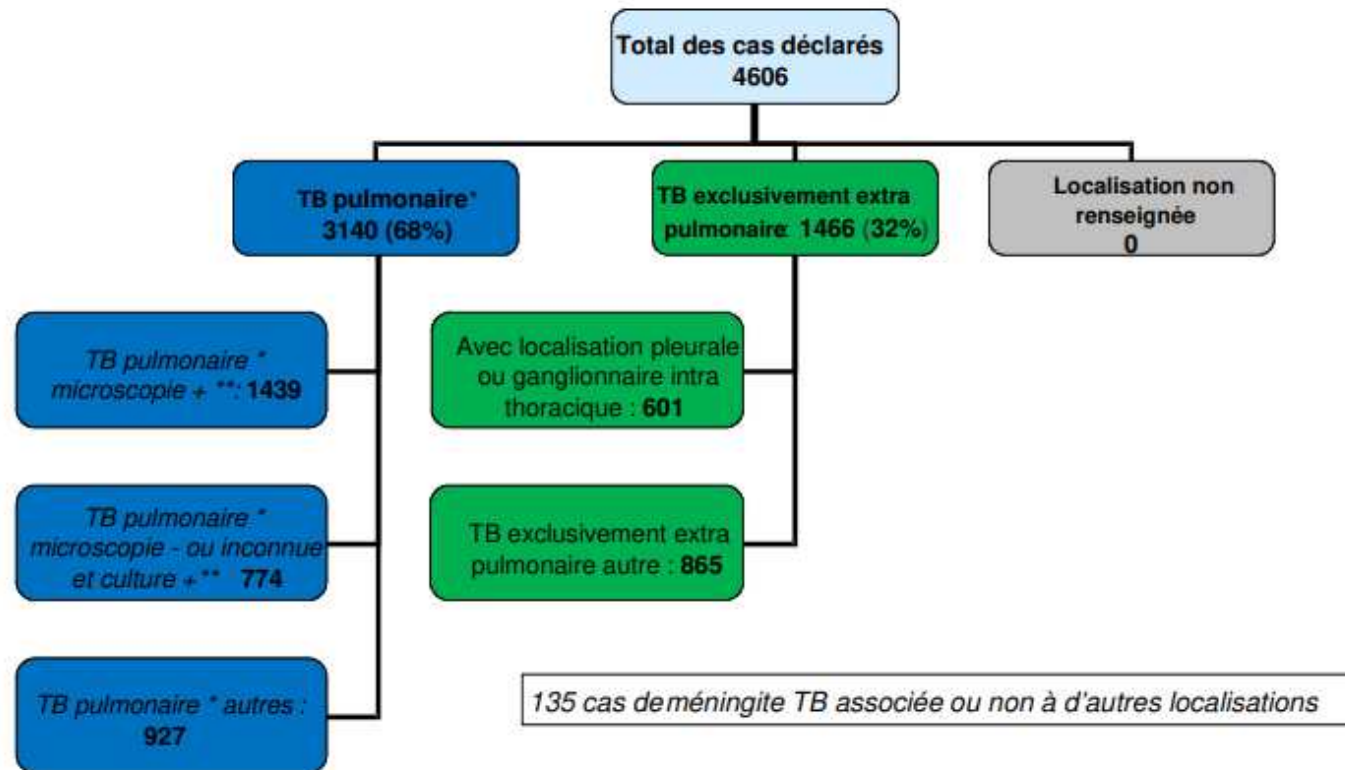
Total des cas déclarés
4606

TB pulmonaire*
3140 (68%)

TB exclusivement extra pulmonaire 1466 (32%)

Localisation non renseignée
0

TB pulmonaire * microscopie + **: 1439

TB pulmonaire * microscopie - ou inconnue et culture + ** 774

TB pulmonaire * autres : 927

Avec localisation pleurale ou ganglionnaire intra thoracique : 601

TB exclusivement extra pulmonaire autre : 865

135 cas de méningite TB associée ou non à d'autres localisations